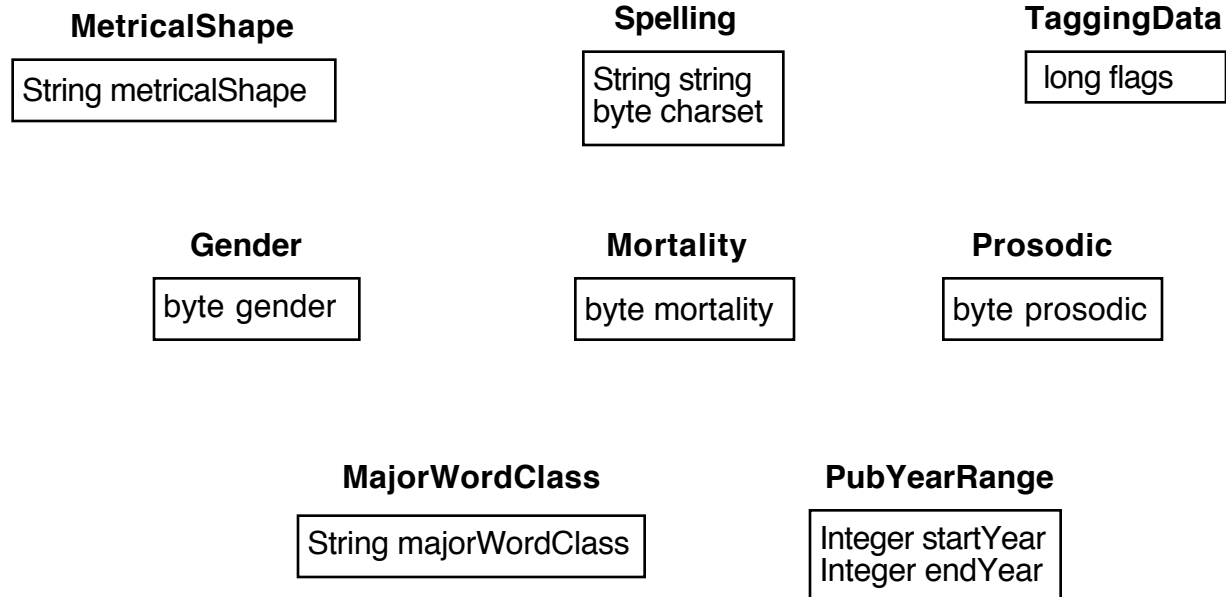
MetricalShape

String metricalShape

Spelling

String string
byte charset

TaggingData

long flags

Gender

byte gender

Mortality

byte mortality

Prosodic

byte prosodic

MajorWordClass

String majorWordClass

PubYearRange

Integer startYear
Integer endYear